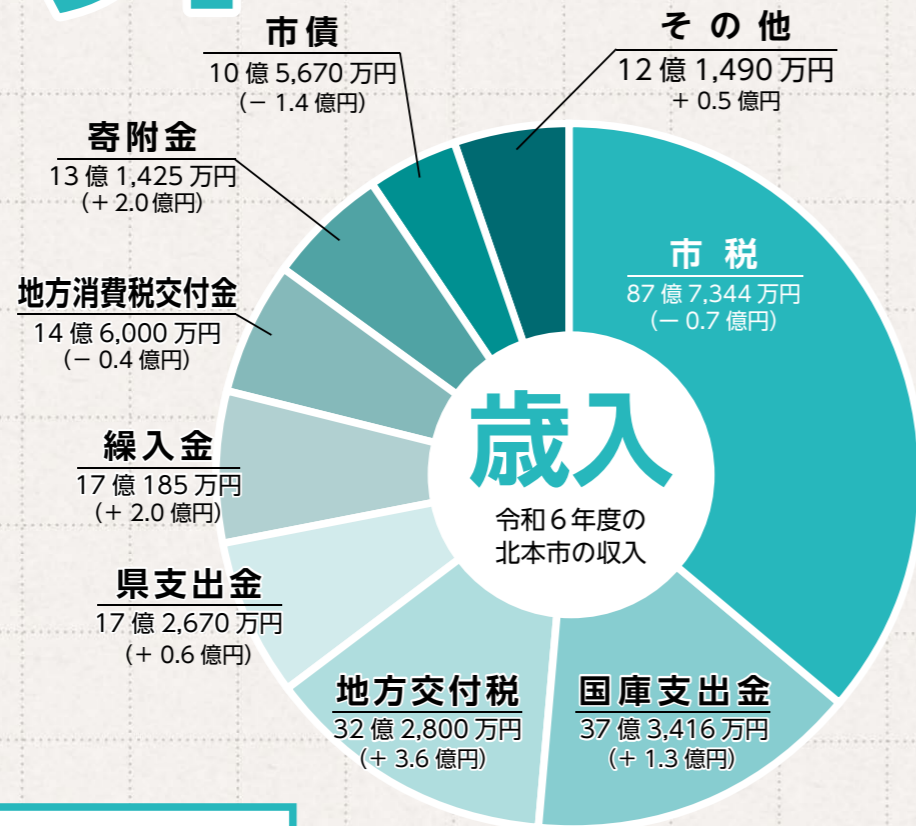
市債
10億5,670万円
(− 1.4億円)

その他
12億1,490万円
+ 0.5億円

寄附金
13億1,425万円
(+ 2.0億円)

地方消費税交付金
14億6,000万円
(− 0.4億円)

繰入金
17億185万円
(+ 2.0億円)

県支出金
17億2,670万円
(+ 0.6億円)

地方交付税
32億2,800万円
(+ 3.6億円)

国庫支出金
37億3,416万円
(+ 1.3億円)

市税
87億7,344万円
(− 0.7億円)

歳入
令和6年度の
北本市の収入